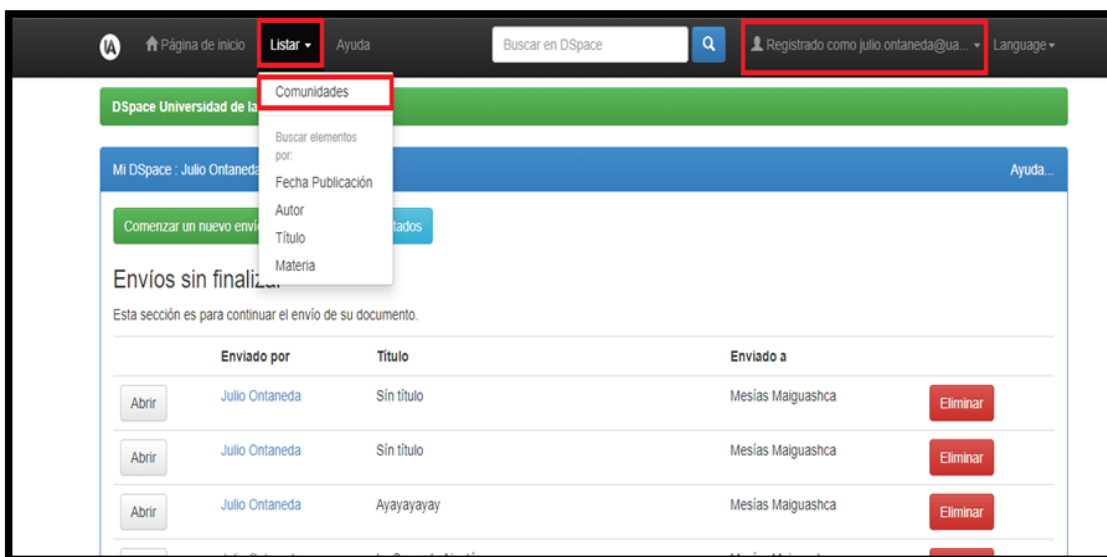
Página de inicio Listar Ayuda Buscar en DSpace Registrado como julio.ontaneda@ua... Language

Comunidades

Buscar elementos por:

Fecha Publicación

Autor

Título

Materia

DSpace Universidad de la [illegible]

Mi DSpace : Julio Ontaneda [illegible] Ayuda...

Comenzar un nuevo envío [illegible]tados

Envíos sin finaliz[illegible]

Esta sección es para continuar el envío de su documento.

| | Enviado por | Título | Enviado a | |
|---|---|---|---|---|
| Abrir | Julio Ontaneda | Sin título | Mesías Maiguashca | Eliminar |
| Abrir | Julio Ontaneda | Sin título | Mesías Maiguashca | Eliminar |
| Abrir | Julio Ontaneda | Ayayayayay | Mesías Maiguashca | Eliminar |
| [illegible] | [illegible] | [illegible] | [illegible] | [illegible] |